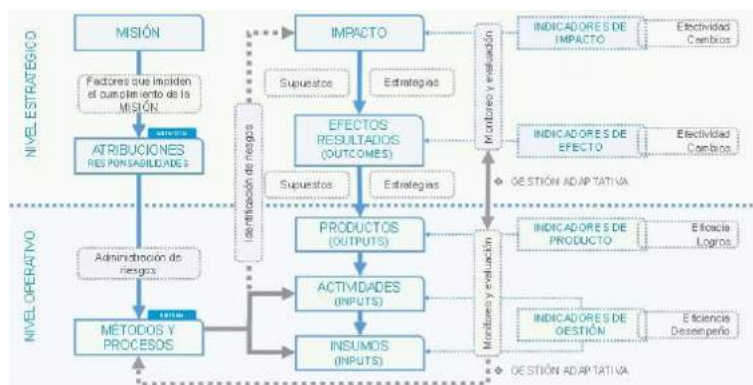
NIVEL ESTRATEGICO

MISIÓN

Factores que impiden el cumplimiento de la MISIÓN

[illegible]

ATRIBUCIONES RESPONSABILIDADES

IMPACTO

Supuestos

Estrategias

EFECTOS RESULTADOS (OUTCOMES)

Supuestos

Estrategias

Identificación de riesgos

Monitoreo y evaluación

INDICADORES DE IMPACTO

Efectividad Cambios

INDICADORES DE EFECTO

Efectividad Cambios

GESTIÓN ADAPTATIVA

NIVEL OPERATIVO

Administración de riesgos

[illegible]

MÉTODOS Y PROCESOS

PRODUCTOS (OUTPUTS)

ACTIVIDADES (INPUTS)

INSUMOS (INPUTS)

Monitoreo y evaluación

INDICADORES DE PRODUCTO

Eficacia Logros

INDICADORES DE GESTIÓN

Eficiencia Desempeño

GESTIÓN ADAPTATIVA